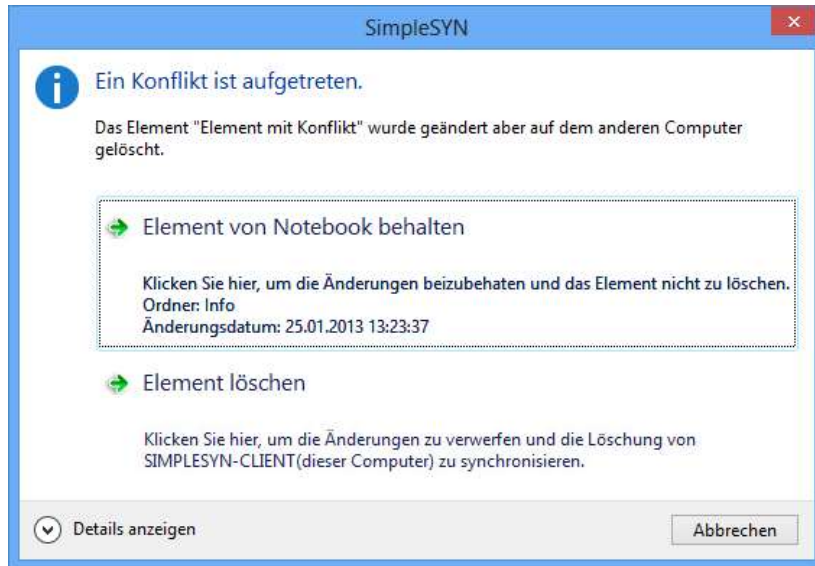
SimpleSYN

×

Ein Konflikt ist aufgetreten.

Das Element "Element mit Konflikt" wurde geändert aber auf dem anderen Computer gelöscht.

Element von Notebook behalten

Klicken Sie hier, um die Änderungen beizubehaten und das Element nicht zu löschen.
Ordner: Info
Änderungsdatum: 25.01.2013 13:23:37

Element löschen

Klicken Sie hier, um die Änderungen zu verwerfen und die Löschung von SIMPLESYN-CLIENT(dieser Computer) zu synchronisieren.

Details anzeigen

Abbrechen